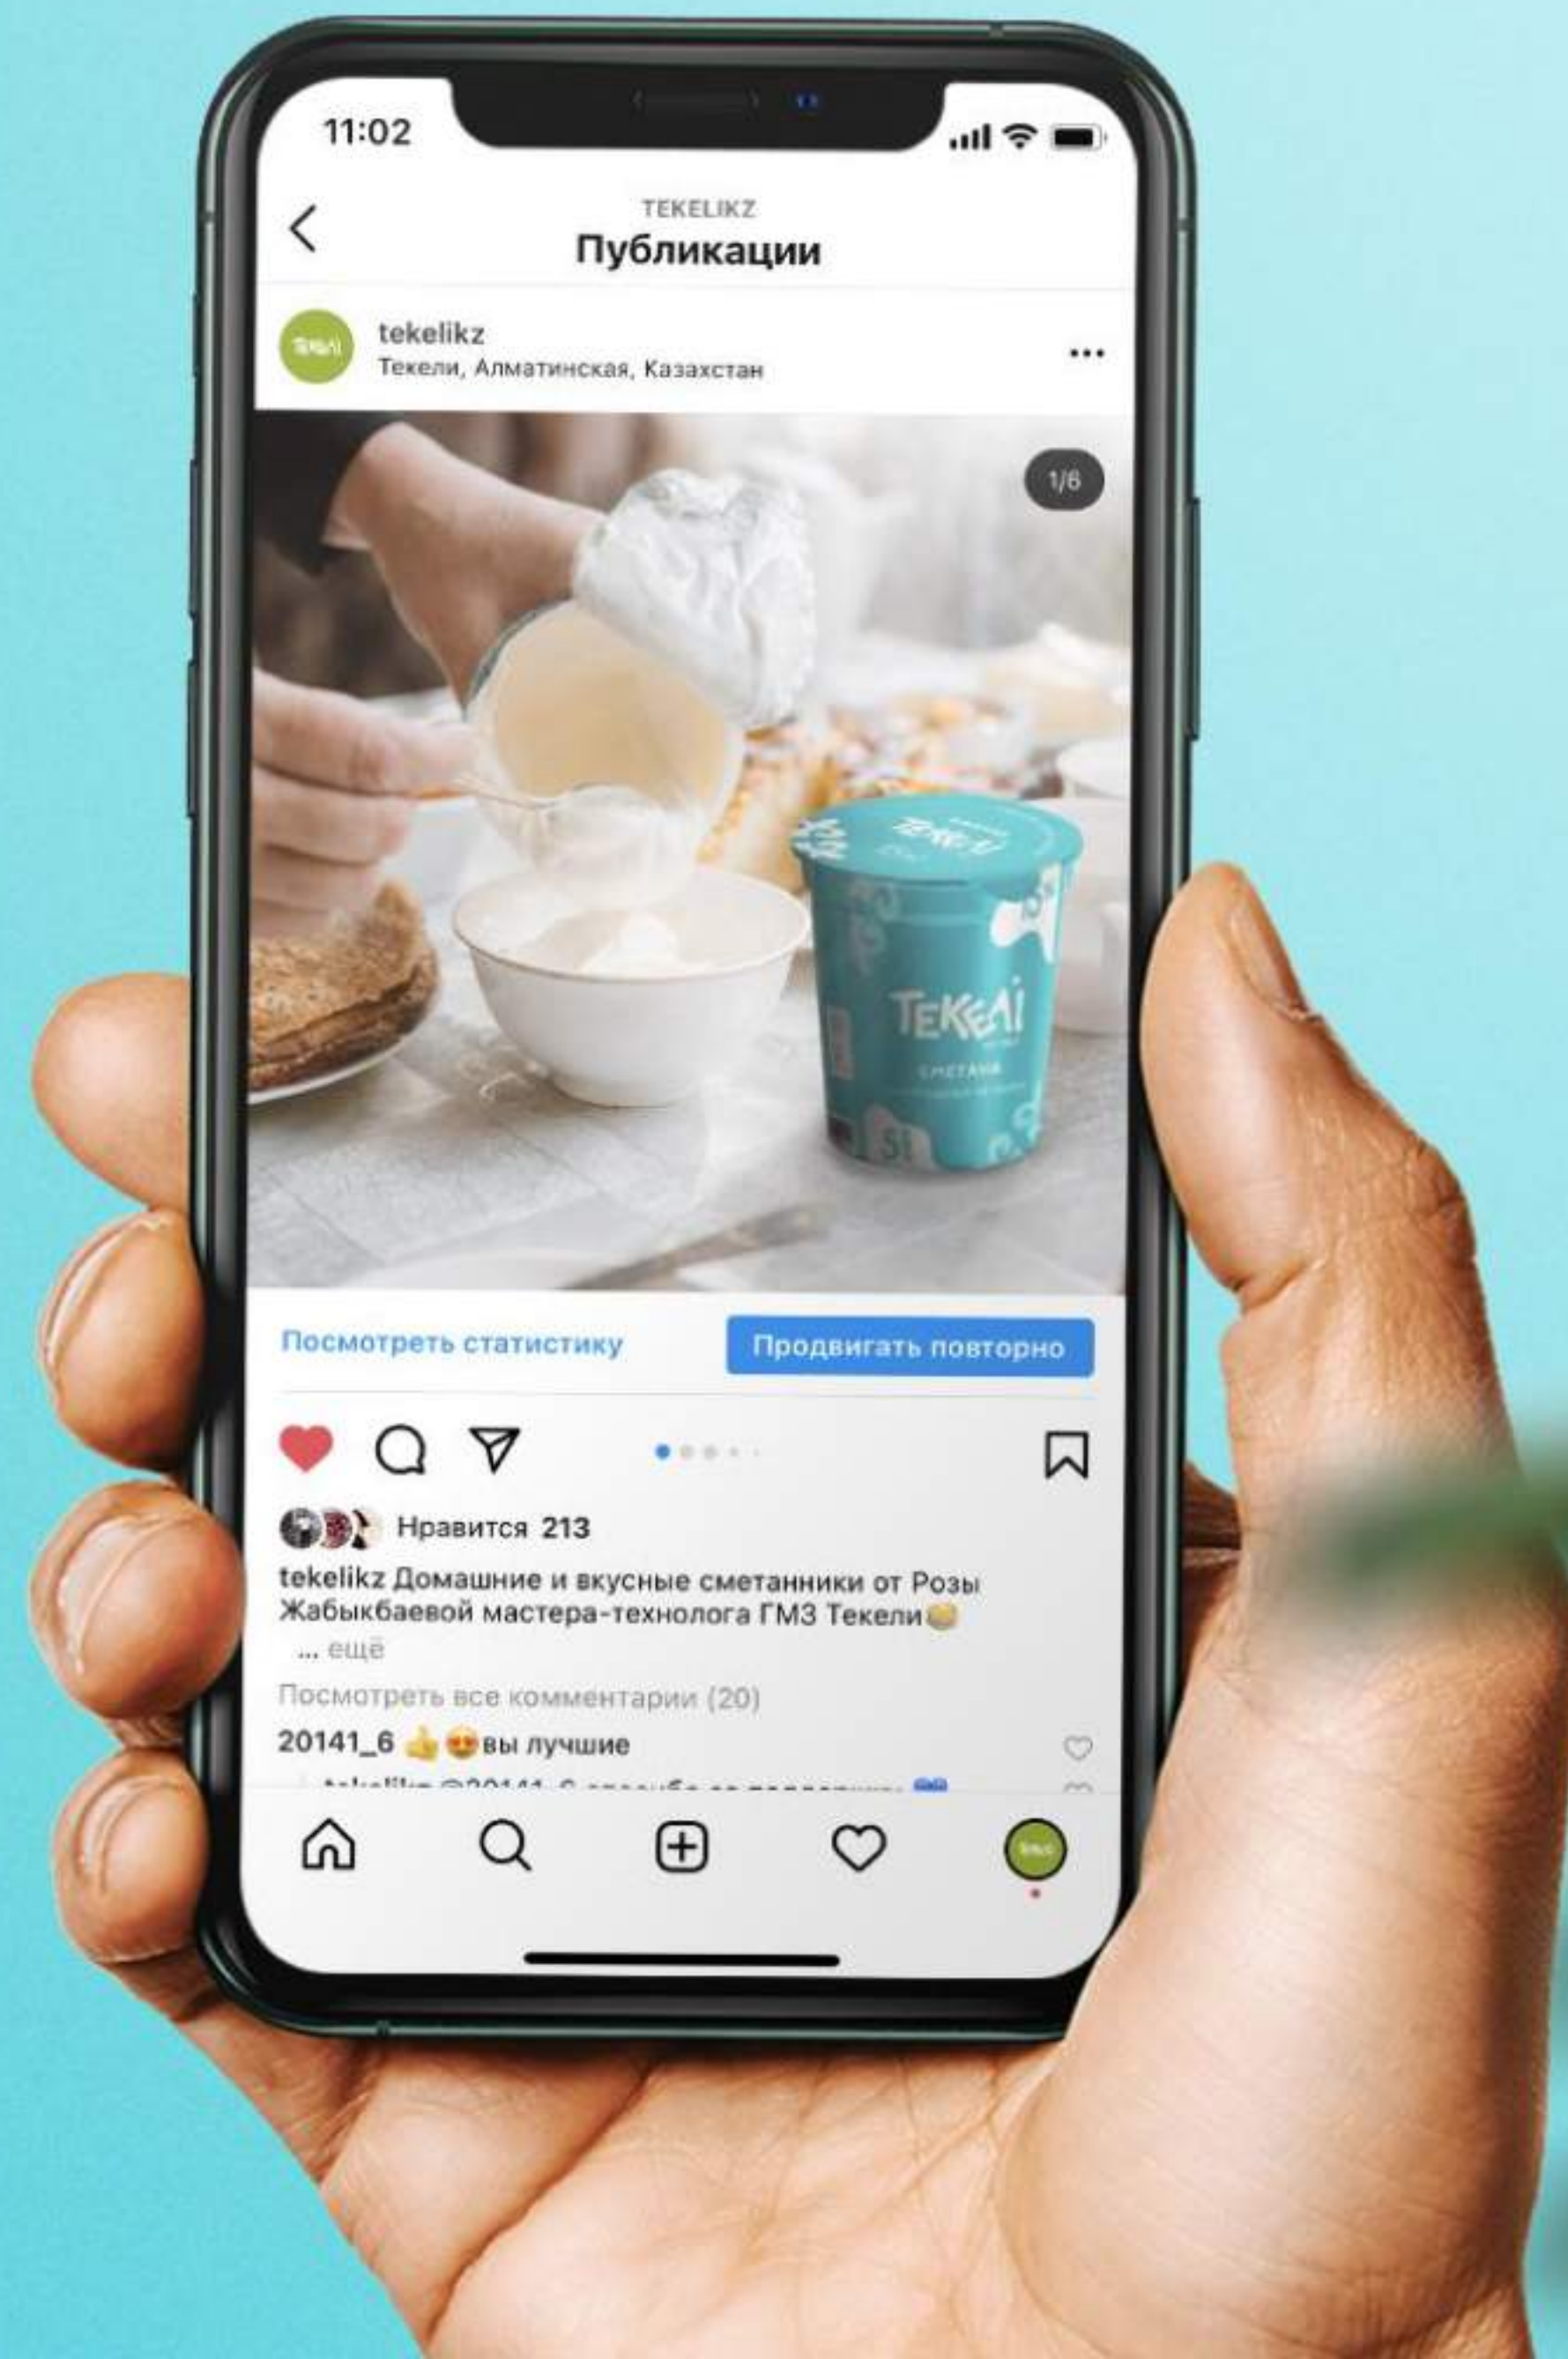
11:02

TEKELIKZ
Публикации

TEKELI
tekelikz
Текели, Алматинская, Казахстан

1/6

TEKELI
СМЕТАНА

Посмотреть статистику
Продвигать повторно

Нравится 213

tekelikz Домашние и вкусные сметанники от Розы Жабыкбаевой мастера-технолога ГМЗ Текели
... ещё

Посмотреть все комментарии (20)

20141_6 вы лучшие

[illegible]